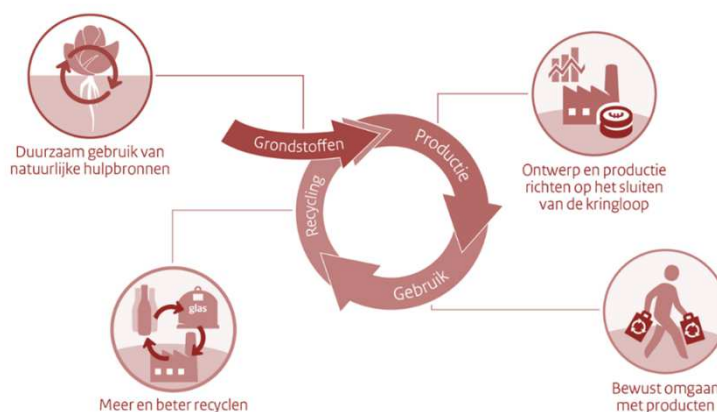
Duurzaam gebruik van natuurlijke hulpbronnen

Grondstoffen

Productie

Gebruik

Recycling

Ontwerp en productie richten op het sluiten van de kringloop

glas

Meer en beter recyclen

Bewust omgaan met producten